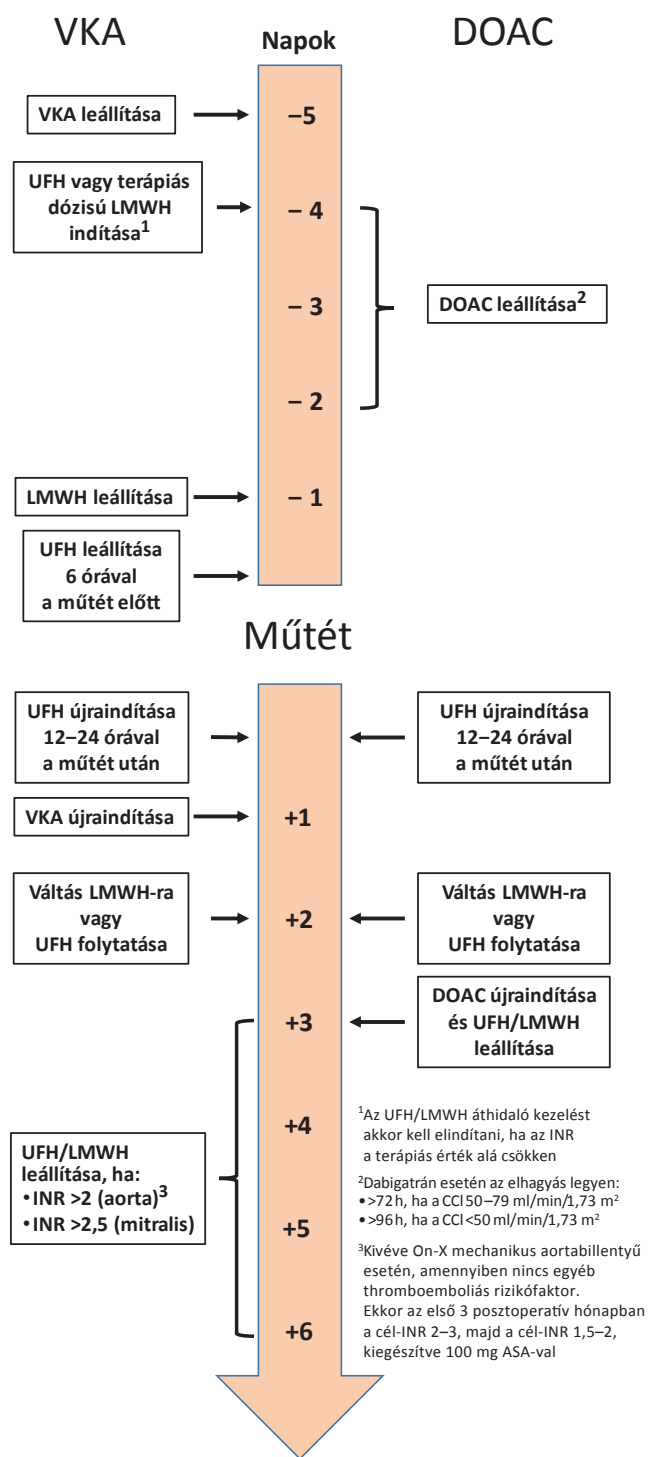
VKA

Napok

DOAC

VKA leállítása

–5

UFH vagy terápiás dózisú LMWH indítása$^1$

– 4

– 3

DOAC leállítása$^2$

– 2

LMWH leállítása

– 1

UFH leállítása 6 órával a műtét előtt

Műtét

UFH újraindítása 12–24 órával a műtét után

UFH újraindítása 12–24 órával a műtét után

VKA újraindítása

+1

Váltás LMWH-ra vagy UFH folytatása

+2

Váltás LMWH-ra vagy UFH folytatása

+3

DOAC újraindítása és UFH/LMWH leállítása

+4

UFH/LMWH leállítása, ha:
•INR >2 (aorta)$^3$
•INR >2,5 (mitralis)

+5

+6

$^1$Az UFH/LMWH áthidaló kezelést akkor kell elindítani, ha az INR a terápiás érték alá csökken

$^2$Dabigatrán esetén az elhagyás legyen:
•>72 h, ha a CCl 50–79 ml/min/1,73 m$^2$
•>96 h, ha a CCl <50 ml/min/1,73 m$^2$

$^3$Kivéve On-X mechanikus aortabillentyű esetén, amennyiben nincs egyéb thromboemboliás rizikófaktor. Ekkor az első 3 posztoperatív hónapban a cél-INR 2–3, majd a cél-INR 1,5–2, kiegészítve 100 mg ASA-val